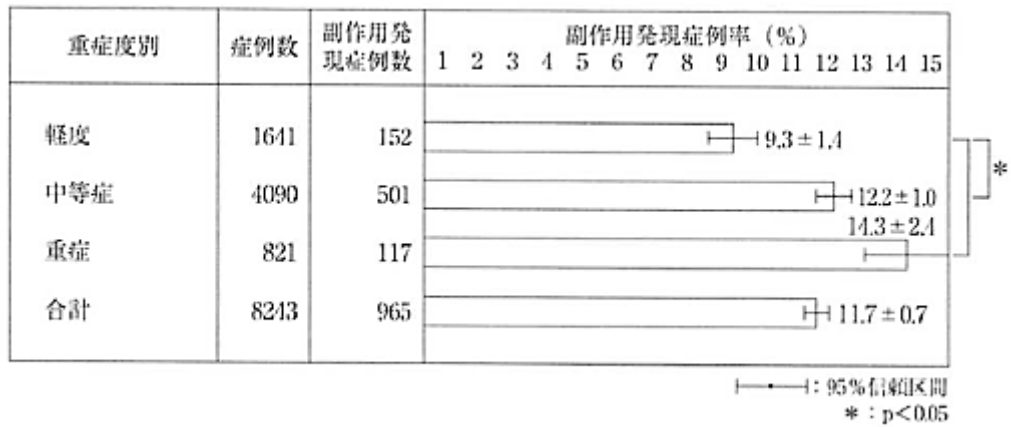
| 重症度別 | 症例数 | 副作用発現症例数 | 副作用発現症例率（%） 1 2 3 4 5 6 7 8 9 10 11 12 13 14 15 |
|---|---|---|---|
| 軽度 | 1641 | 152 | 9.3 ± 1.4 |
| 中等症 | 4090 | 501 | 12.2 ± 1.0 |
| 重症 | 821 | 117 | 14.3 ± 2.4 |
| 合計 | 8243 | 965 | 11.7 ± 0.7 |

*

：95％信頼区間
＊：p＜0.05